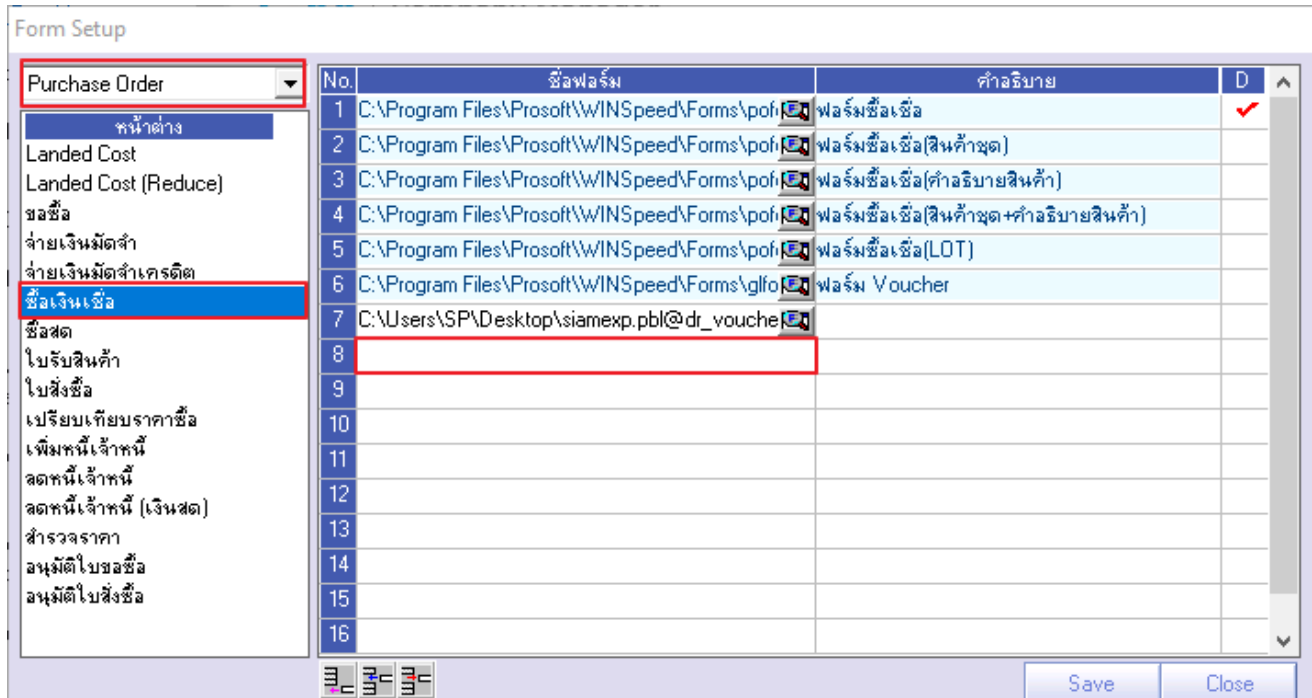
Form Setup

Purchase Order

หน้าต่าง
Landed Cost
Landed Cost (Reduce)
ขอซื้อ
จ่ายเงินมัดจำ
จ่ายเงินมัดจำเครดิต
ซื้อเงินเชื่อ
ซื้อสด
ใบรับสินค้า
ใบสั่งซื้อ
เปรียบเทียบราคาซื้อ
เพิ่มหนี้เจ้าหนี้
ลดหนี้เจ้าหนี้
ลดหนี้เจ้าหนี้ (เงินสด)
สำรวจราคา
อนุมัติใบขอซื้อ
อนุมัติใบสั่งซื้อ

| No. | ชื่อฟอร์ม | คำอธิบาย | D |
|---|---|---|---|
| 1 | C:\Program Files\Prosoft\WINSpeed\Forms\pofo | ฟอร์มซื้อเชื่อ | ✔ |
| 2 | C:\Program Files\Prosoft\WINSpeed\Forms\pofo | ฟอร์มซื้อเชื่อ(สินค้าชุด) | |
| 3 | C:\Program Files\Prosoft\WINSpeed\Forms\pofo | ฟอร์มซื้อเชื่อ(คำอธิบายสินค้า) | |
| 4 | C:\Program Files\Prosoft\WINSpeed\Forms\pofo | ฟอร์มซื้อเชื่อ(สินค้าชุด+คำอธิบายสินค้า) | |
| 5 | C:\Program Files\Prosoft\WINSpeed\Forms\pofo | ฟอร์มซื้อเชื่อ(LOT) | |
| 6 | C:\Program Files\Prosoft\WINSpeed\Forms\glfo | ฟอร์ม Voucher | |
| 7 | C:\Users\SP\Desktop\siamexp.pbl@dr_vouche | | |
| 8 | | | |
| 9 | | | |
| 10 | | | |
| 11 | | | |
| 12 | | | |
| 13 | | | |
| 14 | | | |
| 15 | | | |
| 16 | | | |

Save
Close